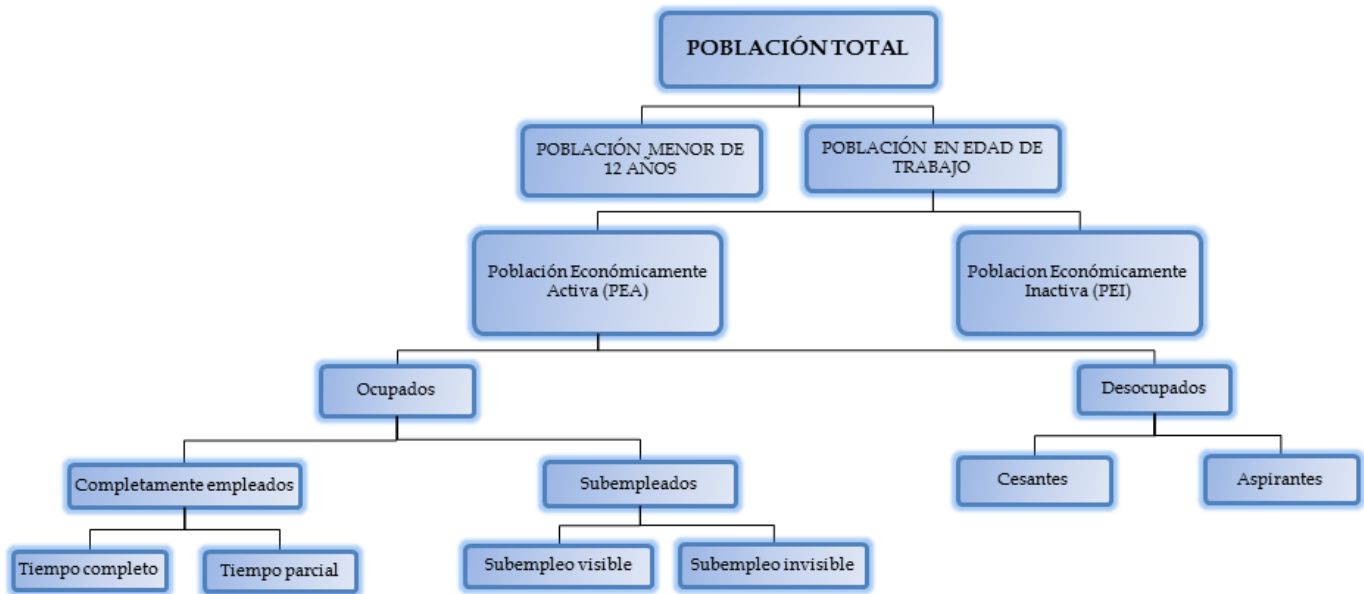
POBLACIÓN TOTAL

POBLACIÓN MENOR DE 12 AÑOS

POBLACIÓN EN EDAD DE TRABAJO

Población Económicamente Activa (PEA)

Poblacion Económicamente Inactiva (PEI)

Ocupados

Desocupados

Completamente empleados

Subempleados

Cesantes

Aspirantes

Tiempo completo

Tiempo parcial

Subempleo visible

Subempleo invisible